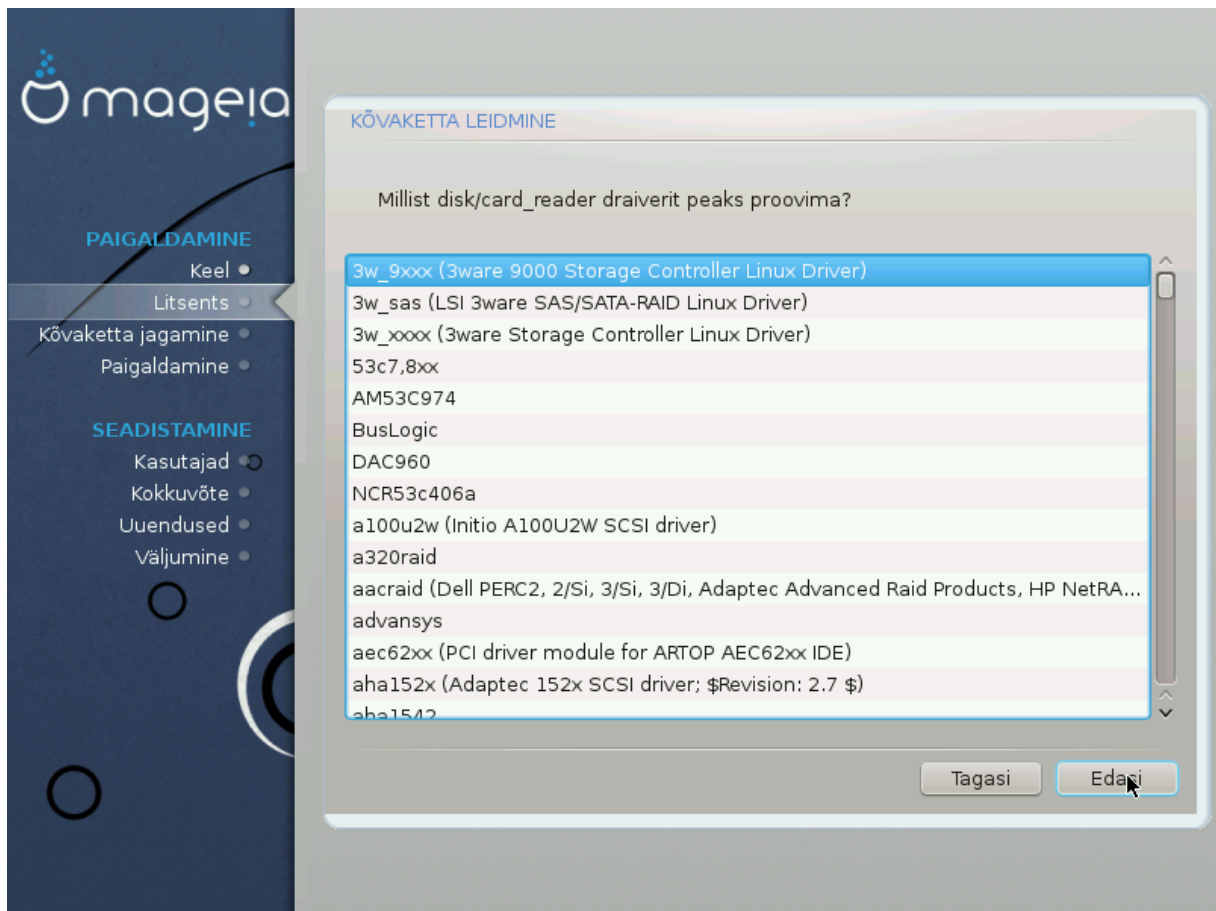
mageia

PAIGALDAMINE
Keel
Litsents
Kõvaketta jagamine
Paigaldamine

SEADISTAMINE
Kasutajad
Kokkuvõte
Uuendused
Väljumine

KÕVAKETTA LEIDMINE

Millist disk/card_reader draiverit peaks proovima?

3w_9xxx (3ware 9000 Storage Controller Linux Driver)
3w_sas (LSI 3ware SAS/SATA-RAID Linux Driver)
3w_xxxx (3ware Storage Controller Linux Driver)
53c7,8xx
AM53C974
BusLogic
DAC960
NCR53c406a
a100u2w (Initio A100U2W SCSI driver)
a320raid
aacraid (Dell PERC2, 2/Si, 3/Si, 3/Di, Adaptec Advanced Raid Products, HP NetRA...
advansys
aec62xx (PCI driver module for ARTOP AEC62xx IDE)
aha152x (Adaptec 152x SCSI driver; $Revision: 2.7 $)
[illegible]

Tagasi
Edasi